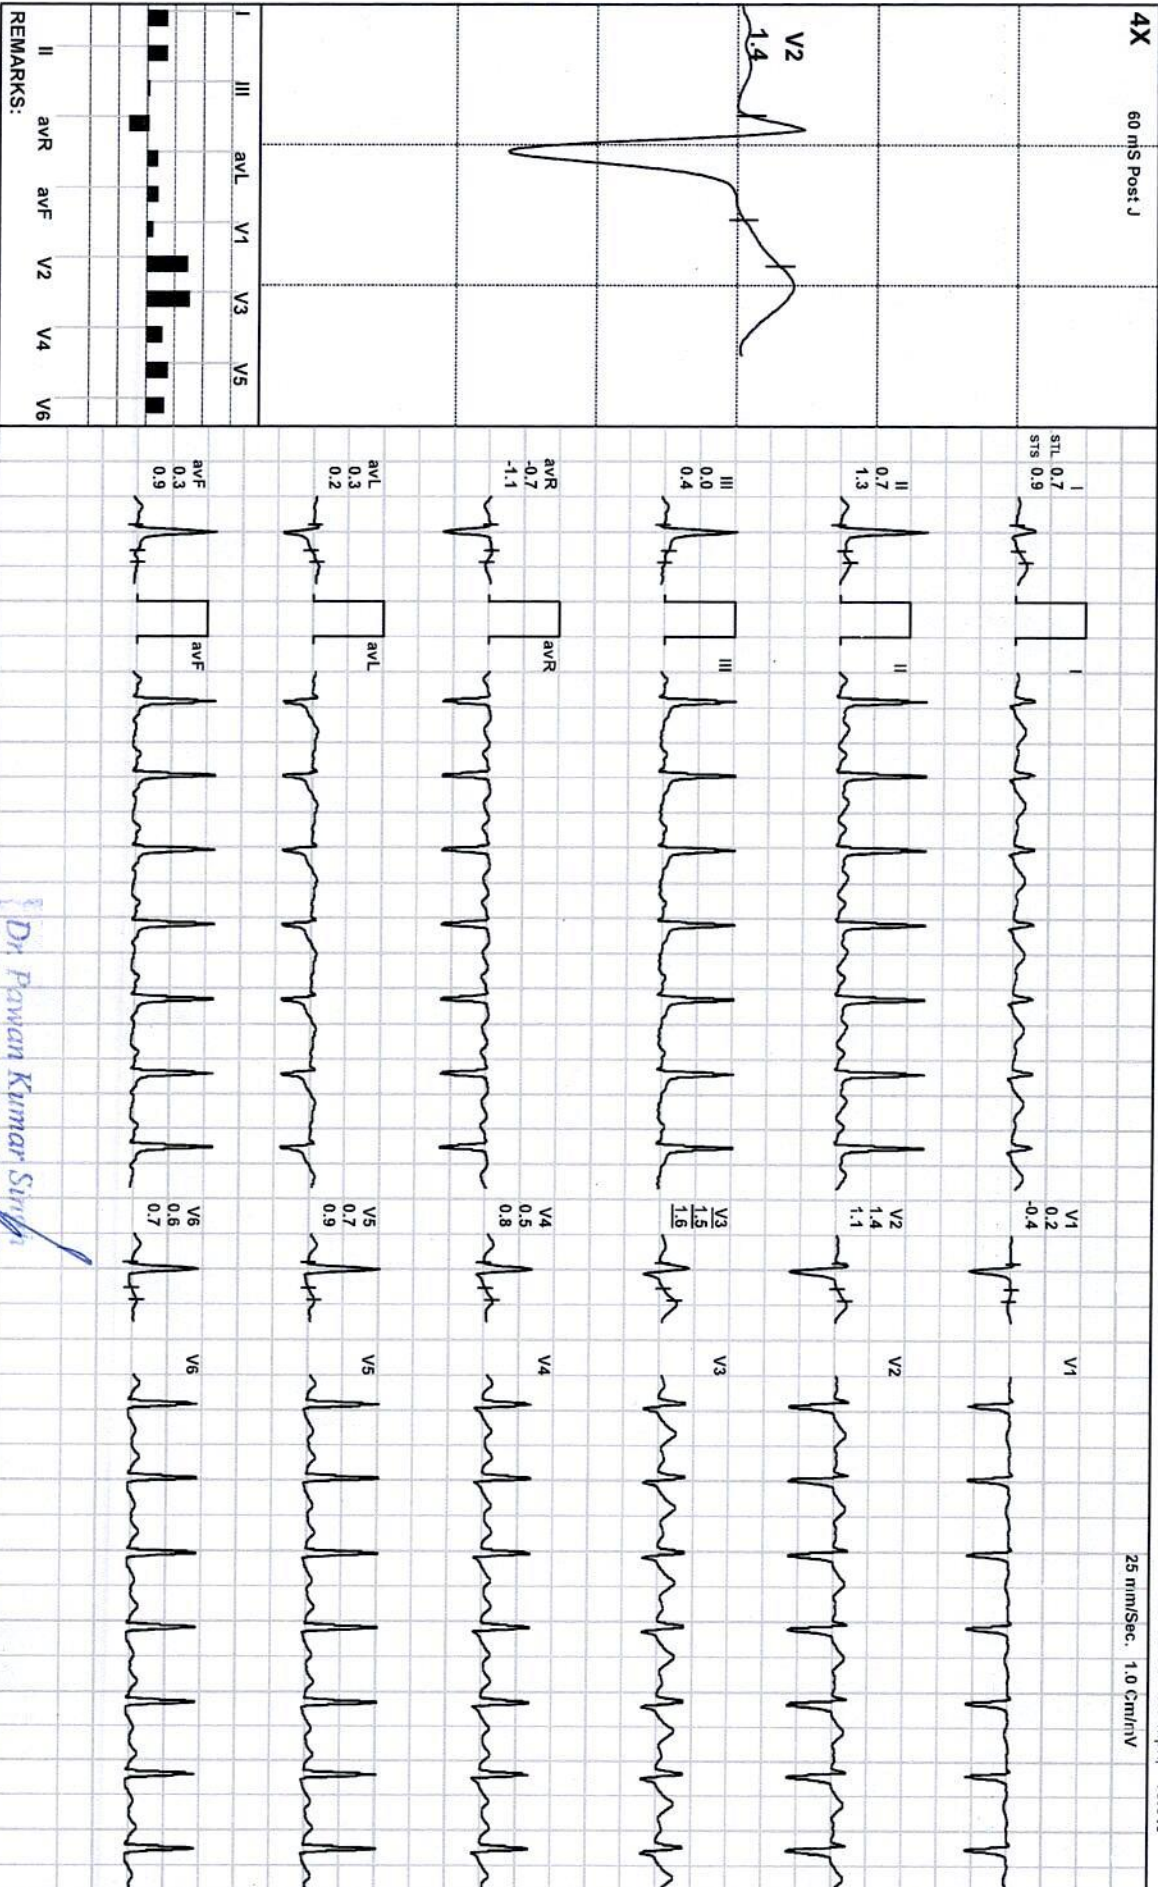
4X 60 mS Post J

V2
1.4

I III avL V1 V3 V5
II avR avF V2 V4 V6
REMARKS:

25 mm/Sec. 1.0 Cm/mV

I
STL 0.7
STS 0.9

II
0.7
1.3

III
0.0
0.4

avR
-0.7
-1.1

avL
0.3
0.2

avF
0.3
0.9

I
II
III
avR
avL
avF

V1
0.2
-0.4

V2
1.4
1.1

V3
1.5
1.6

V4
0.5
0.8

V5
0.7
0.9

V6
0.6
0.7

V1
V2
V3
V4
V5
V6

Dr Pawan Kumar Singh